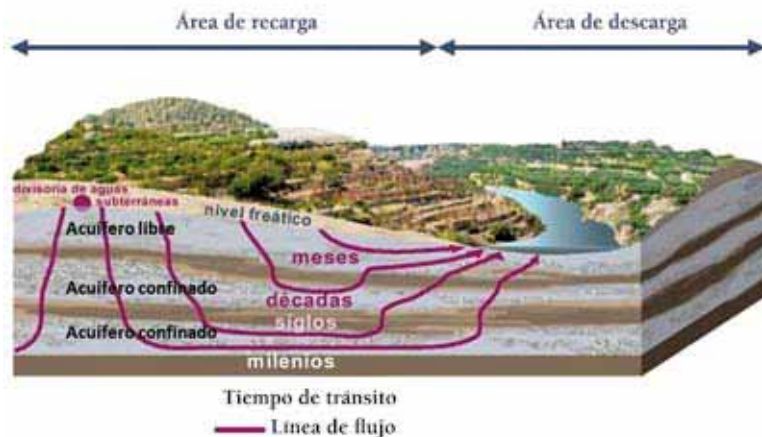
Área de recarga

Área de descarga

divisoria de aguas subterráneas

nivel freático

Acuífero libre

meses

Acuífero confinado

décadas

siglos

Acuífero confinado

milenios

Tiempo de tránsito

Línea de flujo